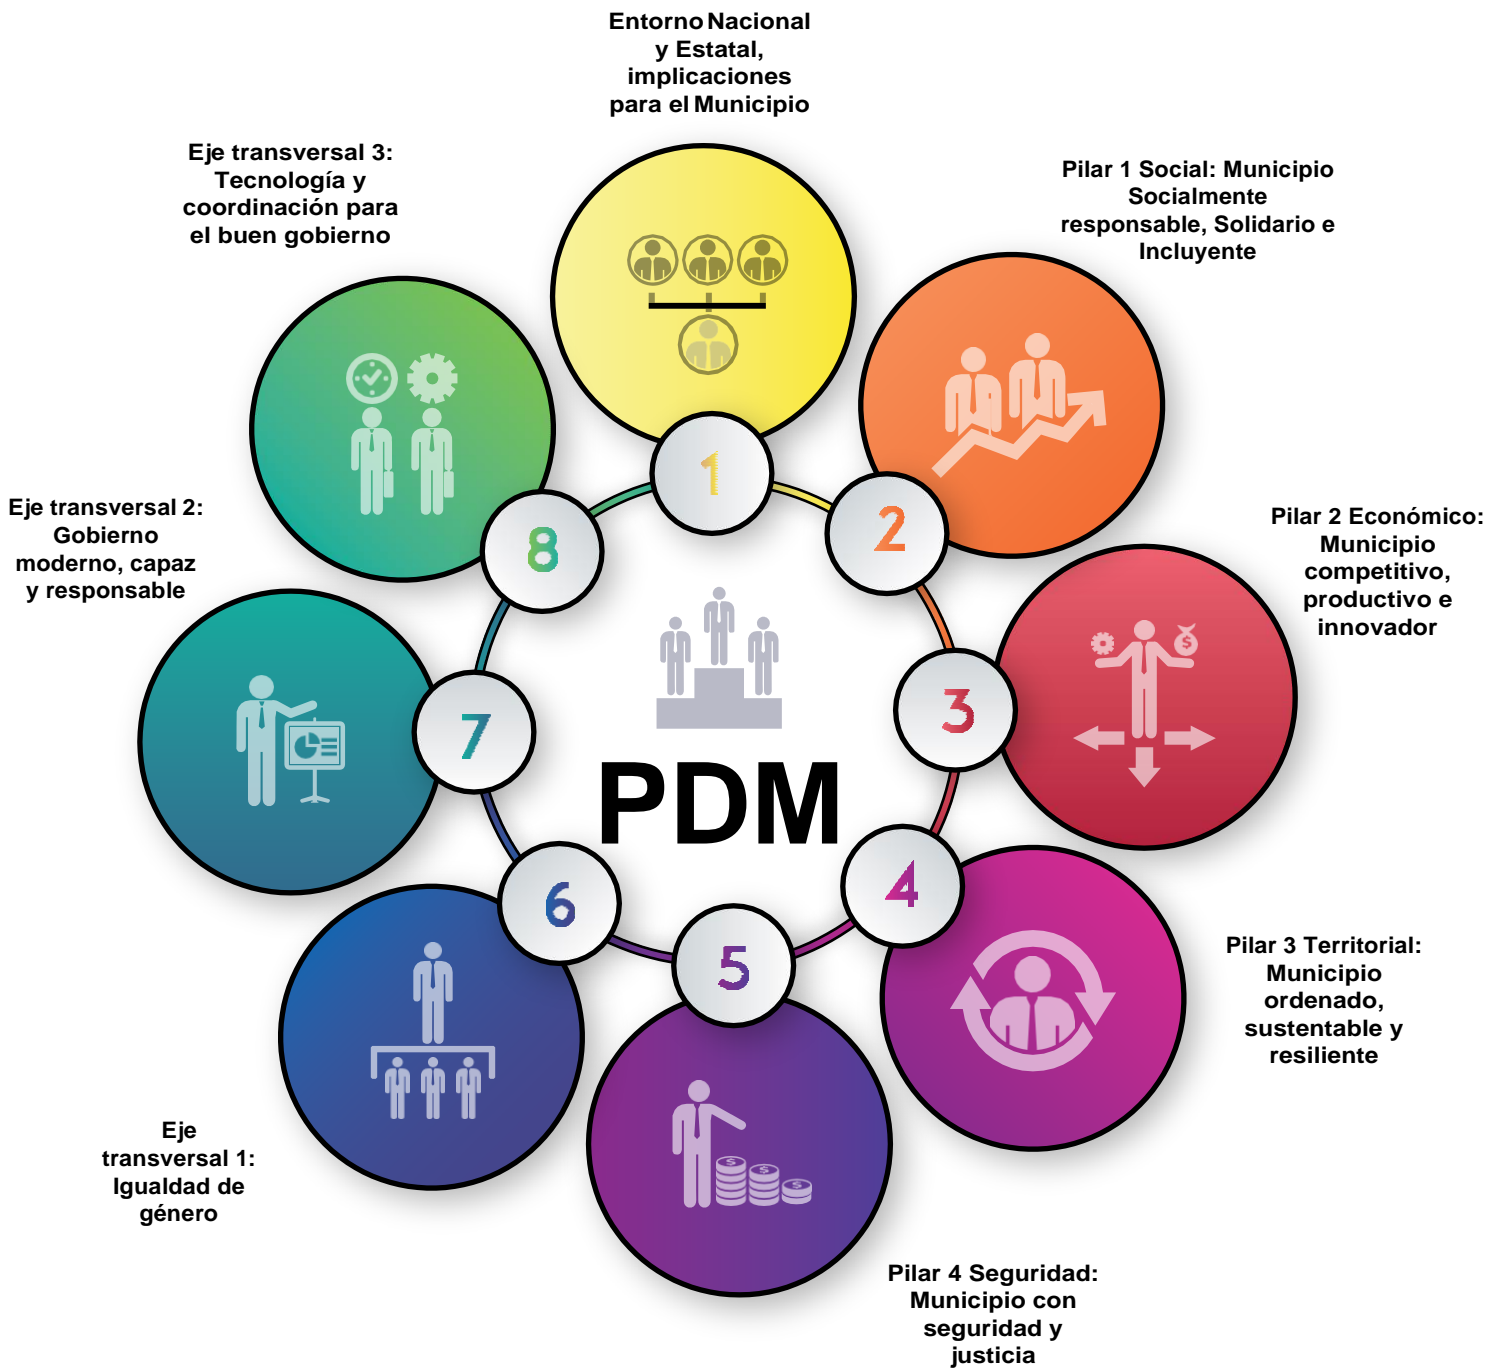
Entorno Nacional y Estatal, implicaciones para el Municipio

1

Pilar 1 Social: Municipio Socialmente responsable, Solidario e Incluyente

2

Pilar 2 Económico: Municipio competitivo, productivo e innovador

3

Pilar 3 Territorial: Municipio ordenado, sustentable y resiliente

4

Pilar 4 Seguridad: Municipio con seguridad y justicia

5

Eje transversal 1: Igualdad de género

6

Eje transversal 2: Gobierno moderno, capaz y responsable

7

Eje transversal 3: Tecnología y coordinación para el buen gobierno

8

PDM